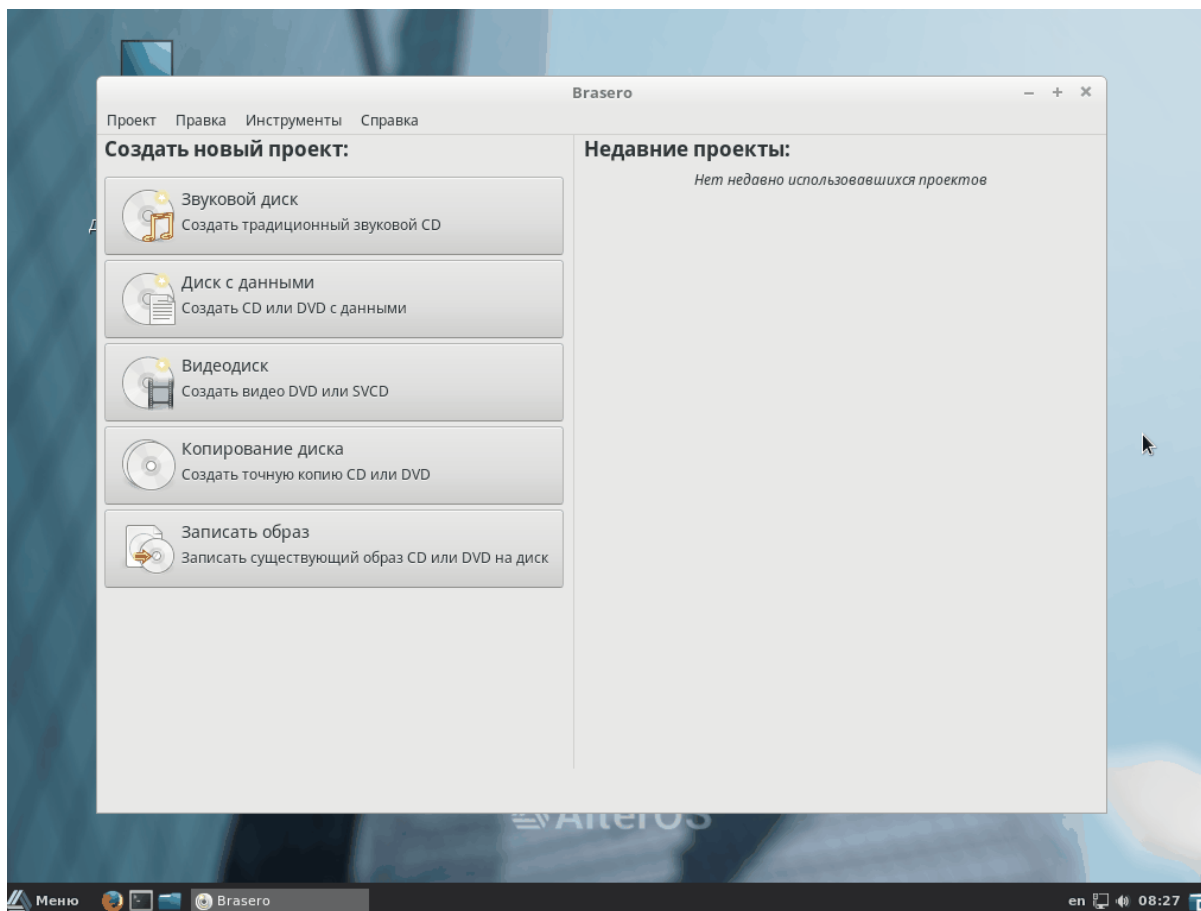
Brasero

– + ×

Проект Правка Инструменты Справка

Создать новый проект:

Звуковой диск
Создать традиционный звуковой CD

Диск с данными
Создать CD или DVD с данными

Видеодиск
Создать видео DVD или SVCD

Копирование диска
Создать точную копию CD или DVD

Записать образ
Записать существующий образ CD или DVD на диск

Недавние проекты:

Нет недавно использовавшихся проектов

AlterOS

Меню Brasero

en 08:27